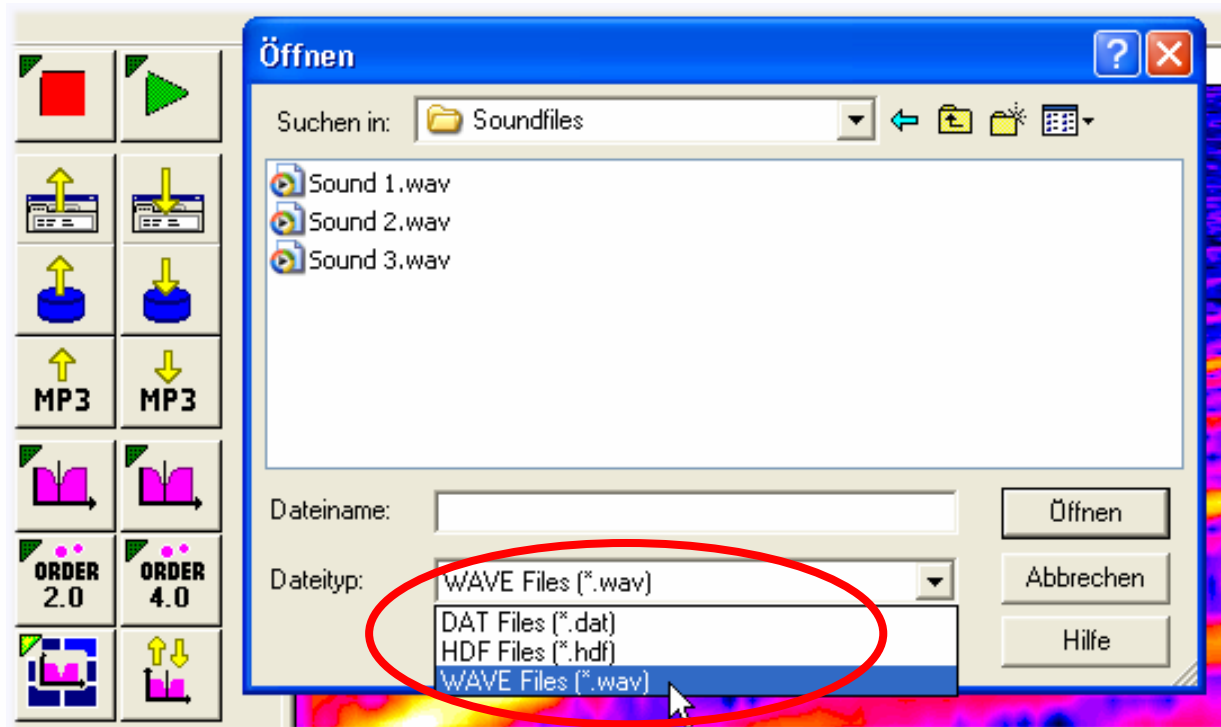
MP3
MP3
ORDER 2.0
ORDER 4.0

Öffnen

Suchen in: Soundfiles

Sound 1.wav
Sound 2.wav
Sound 3.wav

Dateiname:
Dateityp: WAVE Files (*.wav)
DAT Files (*.dat)
HDF Files (*.hdf)
WAVE Files (*.wav)

Öffnen
Abbrechen
Hilfe